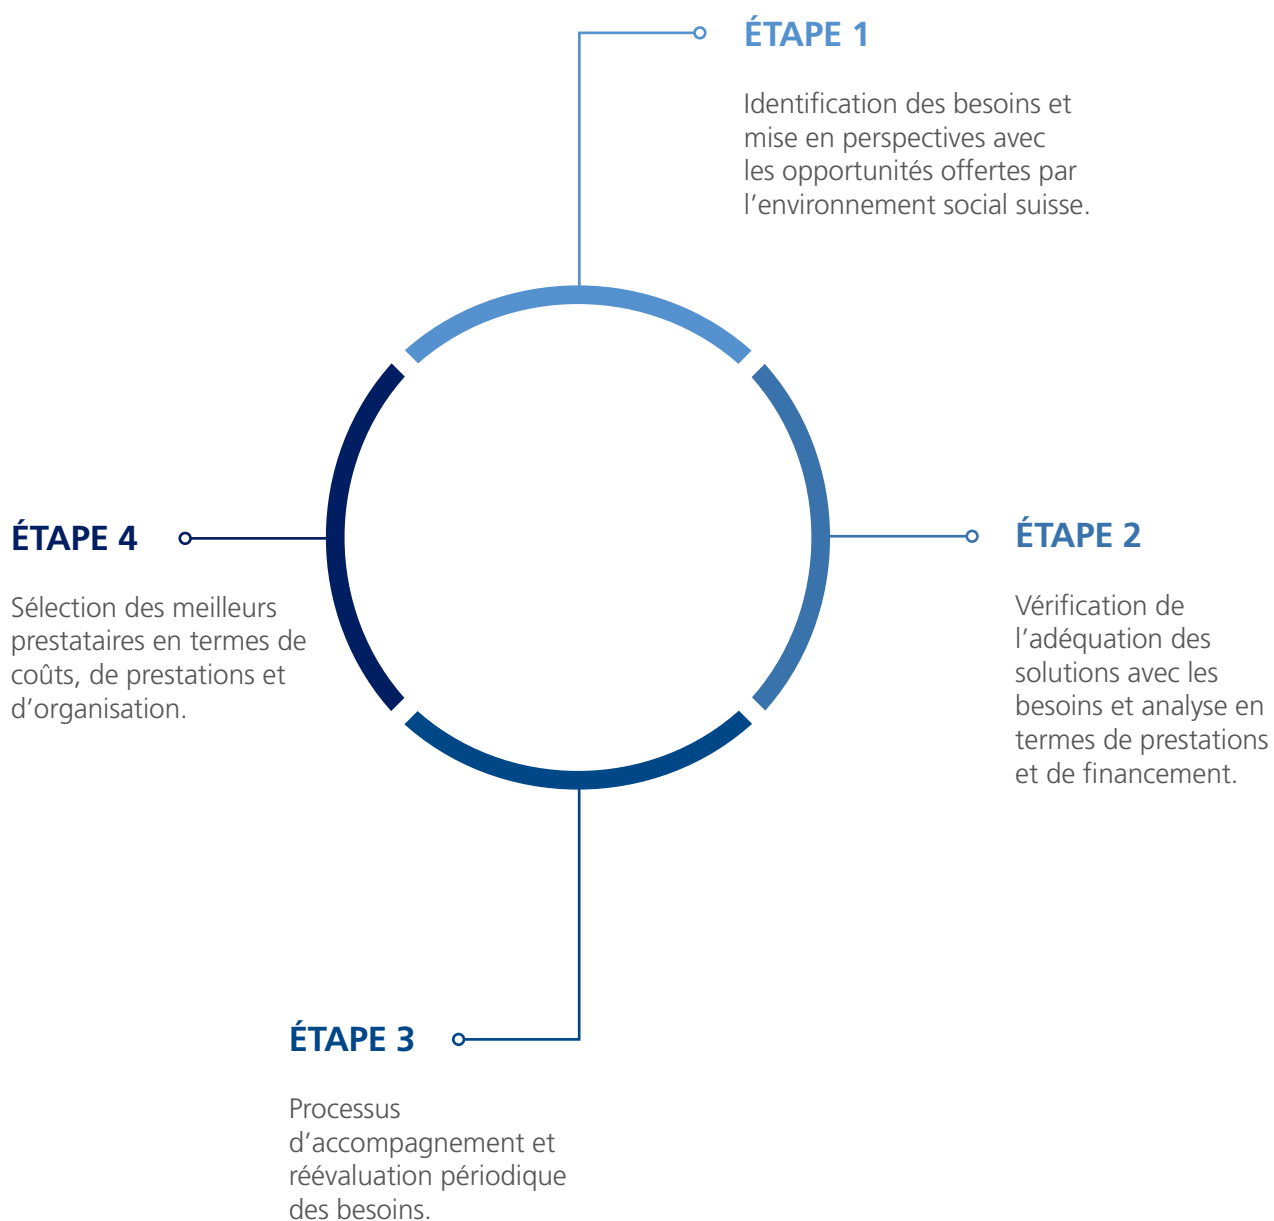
ÉTAPE 1

Identification des besoins et mise en perspectives avec les opportunités offertes par l’environnement social suisse.

ÉTAPE 4

Sélection des meilleurs prestataires en termes de coûts, de prestations et d’organisation.

ÉTAPE 2

Vérification de l’adéquation des solutions avec les besoins et analyse en termes de prestations et de financement.

ÉTAPE 3

Processus d’accompagnement et réévaluation périodique des besoins.